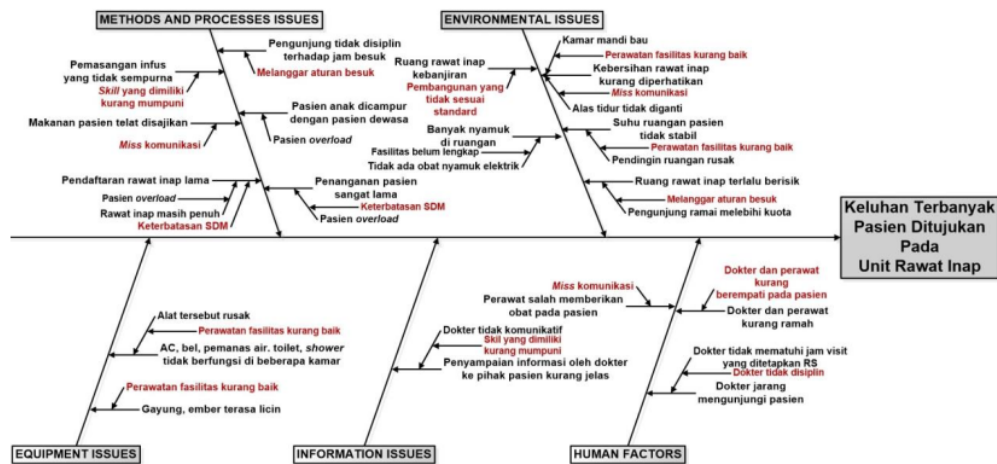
METHODS AND PROCESSES ISSUES

Pengunjung tidak disiplin terhadap jam besuk
Melanggar aturan besuk
Pemasangan infus yang tidak sempurna
Skill yang dimiliki kurang mumpuni
Pasien anak dicampur dengan pasien dewasa
Makanan pasien telat disajikan
Pasien overload
Miss komunikasi
Pendaftaran rawat inap lama
Pasien overload
Rawat inap masih penuh
Keterbatasan SDM
Penanganan pasien sangat lama
Keterbatasan SDM
Pasien overload

ENVIRONMENTAL ISSUES

Kamar mandi bau
Perawatan fasilitas kurang baik
Ruang rawat inap kebanjiran
Kebersihan rawat inap kurang diperhatikan
Pembangunan yang tidak sesuai standard
Miss komunikasi
Alas tidur tidak diganti
Banyak nyamuk di ruangan
Fasilitas belum lengkap
Tidak ada obat nyamuk elektrik
Suhu ruangan pasien tidak stabil
Perawatan fasilitas kurang baik
Pendingin ruangan rusak
Ruang rawat inap terlalu berisik
Melanggar aturan besuk
Pengunjung ramai melebihi kuota

Keluhan Terbanyak Pasien Ditujukan Pada Unit Rawat Inap

Alat tersebut rusak
Perawatan fasilitas kurang baik
AC, bel, pemanas air. toilet, shower tidak berfungsi di beberapa kamar
Perawatan fasilitas kurang baik
Gayung, ember terasa licin

EQUIPMENT ISSUES

Dokter tidak komunikatif
Skil yang dimiliki kurang mumpuni
Penyampaian informasi oleh dokter ke pihak pasien kurang jelas

INFORMATION ISSUES

Miss komunikasi
Perawat salah memberikan obat pada pasien
Dokter dan perawat kurang berempati pada pasien
Dokter dan perawat kurang ramah
Dokter tidak mematuhi jam visit yang ditetapkan RS
Dokter tidak disiplin
Dokter jarang mengunjungi pasien

HUMAN FACTORS